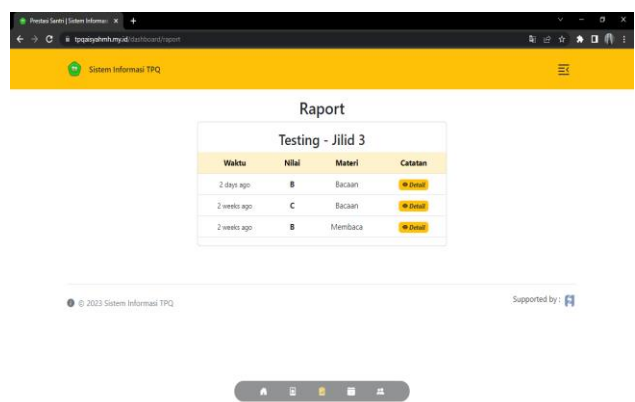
Prestasi Santri | Sistem Informasi ×

tpqaisyahmh.my.id/dashboard/raport

Sistem Informasi TPQ

Raport

Testing - Jilid 3

| Waktu | Nilai | Materi | Catatan |
|---|---|---|---|
| 2 days ago | B | Bacaan | Detail |
| 2 weeks ago | C | Bacaan | Detail |
| 2 weeks ago | B | Membaca | Detail |

© 2023 Sistem Informasi TPQ

Supported by :